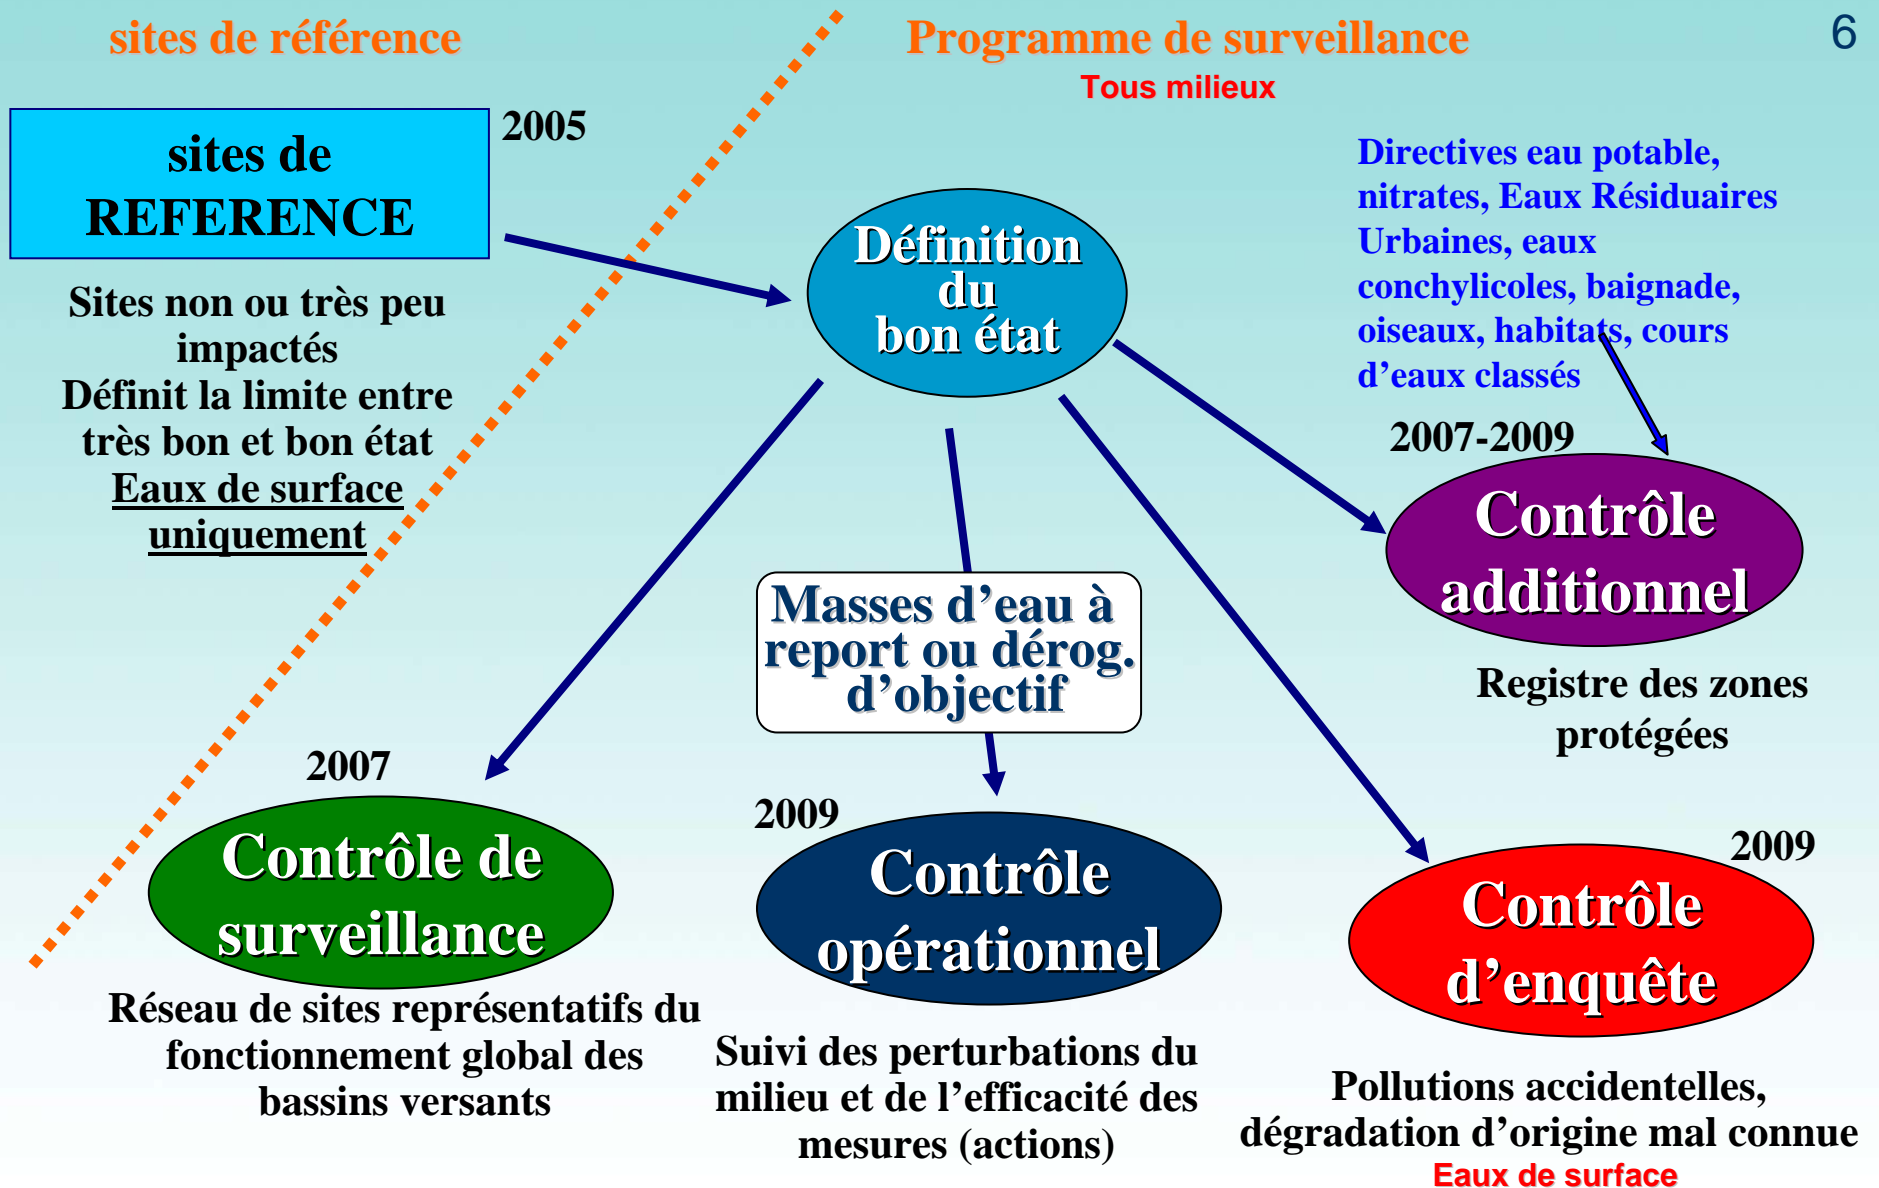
sites de référence

Programme de surveillance

6

Tous milieux

sites de REFERENCE

2005

Sites non ou très peu impactés
Définit la limite entre très bon et bon état
Eaux de surface uniquement

Définition du bon état

Directives eau potable, nitrates, Eaux Résiduaires Urbaines, eaux conchylicoles, baignade, oiseaux, habitats, cours d'eaux classés

2007-2009

Contrôle additionnel

Registre des zones protégées

Masses d'eau à report ou dérog. d'objectif

2007

Contrôle de surveillance

Réseau de sites représentatifs du fonctionnement global des bassins versants

2009

Contrôle opérationnel

Suivi des perturbations du milieu et de l'efficacité des mesures (actions)

2009

Contrôle d'enquête

Pollutions accidentelles, dégradation d'origine mal connue
Eaux de surface